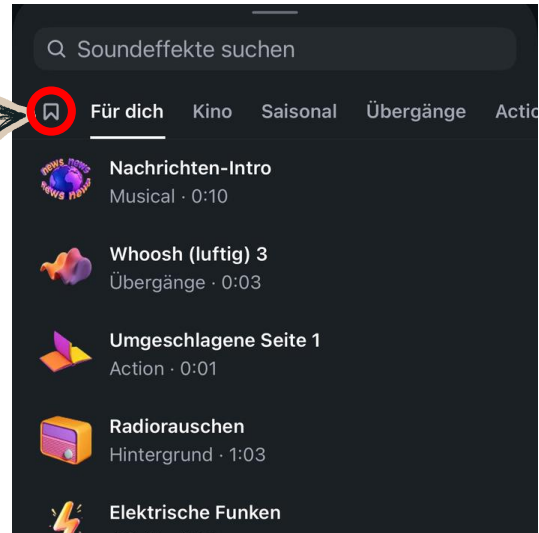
Soundeffekte suchen

Für dich Kino Saisonal Übergänge Actio

news news news news

Nachrichten-Intro
Musical · 0:10

Whoosh (luftig) 3
Übergänge · 0:03

Umgeschlagene Seite 1
Action · 0:01

Radiorauschen
Hintergrund · 1:03

Elektrische Funken